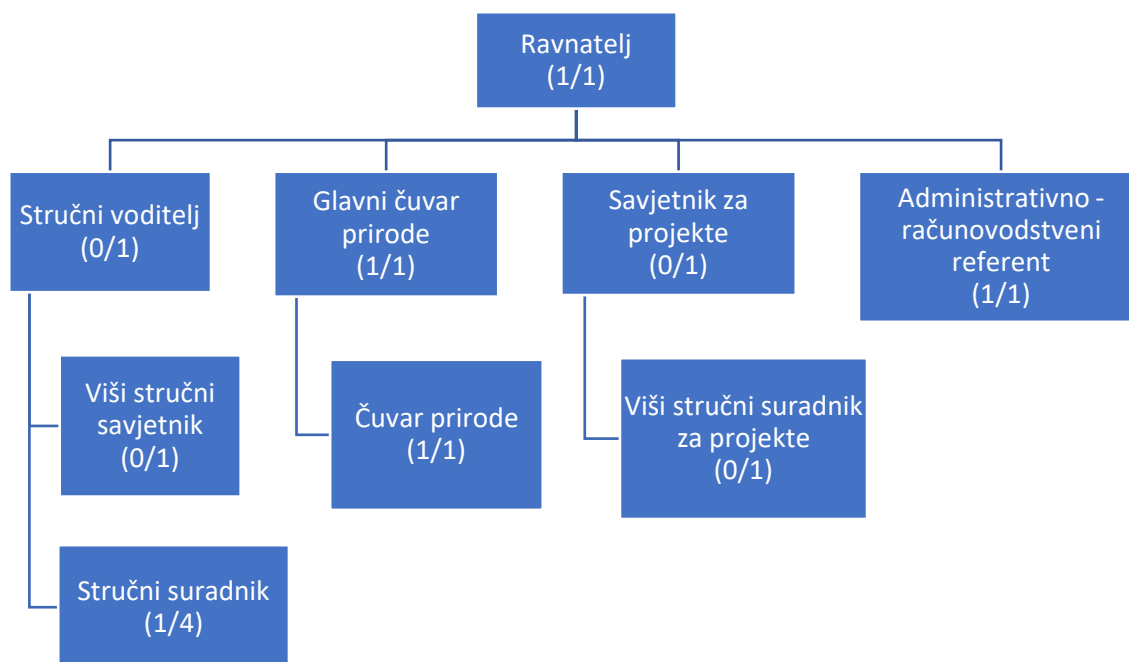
Ravnatelj
(1/1)

Stručni voditelj
(0/1)

Glavni čuvar prirode
(1/1)

Savjetnik za projekte
(0/1)

Administrativno - računovodstveni referent
(1/1)

Viši stručni savjetnik
(0/1)

Čuvar prirode
(1/1)

Viši stručni suradnik za projekte
(0/1)

Stručni suradnik
(1/4)